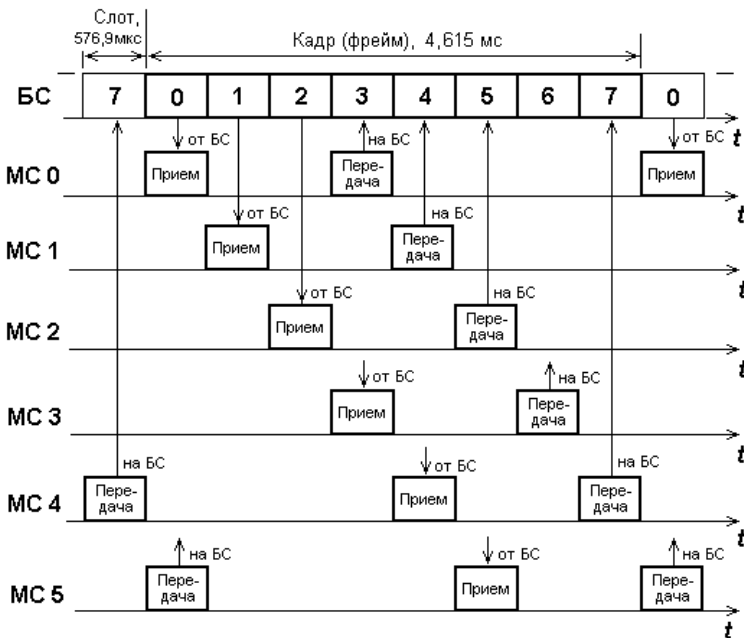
Слот, 576,9мкс

Кадр (фрейм), 4,615 мс

БС
| 7 | 0 | 1 | 2 | 3 | 4 | 5 | 6 | 7 | 0 |
|---|---|---|---|---|---|---|---|---|---|

$t$

МС 0
от БС
Прием
на БС
Передача
от БС
Прием
$t$

МС 1
от БС
Прием
на БС
Передача
$t$

МС 2
от БС
Прием
на БС
Передача
$t$

МС 3
от БС
Прием
на БС
Передача
$t$

МС 4
на БС
Передача
от БС
Прием
на БС
Передача
$t$

МС 5
на БС
Передача
от БС
Прием
на БС
Передача
$t$